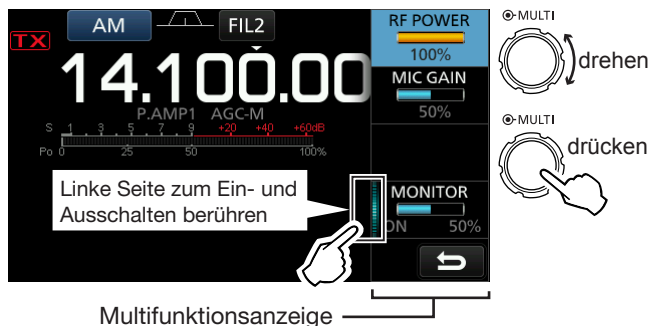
TX
AM
FIL2
14.100.00
P.AMP1 AGC-M
S 1 3 5 7 9 +20 +40 +60dB
Po 0 25 50 100%
RF POWER
100%
MIC GAIN
50%
MONITOR
ON 50%
Linke Seite zum Ein- und Ausschalten berühren
MULTI
drehen
MULTI
drücken
Multifunktionsanzeige